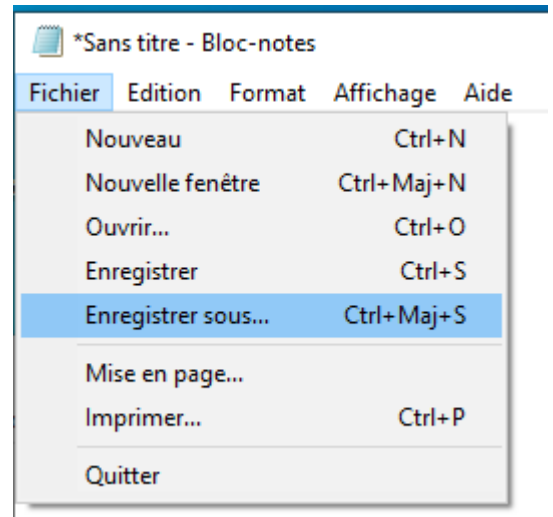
*Sans titre - Bloc-notes

Fichier Edition Format Affichage Aide

Nouveau Ctrl+N
Nouvelle fenêtre Ctrl+Maj+N
Ouvrir... Ctrl+O
Enregistrer Ctrl+S
Enregistrer sous... Ctrl+Maj+S

Mise en page...
Imprimer... Ctrl+P

Quitter